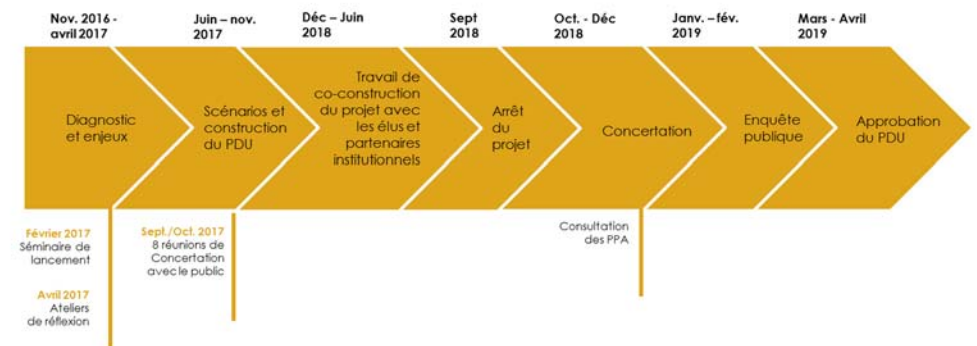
Nov. 2016 - avril 2017

Juin – nov. 2017

Déc – Juin 2018

Sept 2018

Oct. - Déc 2018

Janv. – fév. 2019

Mars - Avril 2019

Diagnostic et enjeux

Scénarios et construction du PDU

Travail de co-construction du projet avec les élus et partenaires institutionnels

Arrêt du projet

Concertation

Enquête publique

Approbation du PDU

Février 2017
Séminaire de lancement

Avril 2017
Ateliers de réflexion

Sept./Oct. 2017
8 réunions de Concertation avec le public

Consultation des PPA